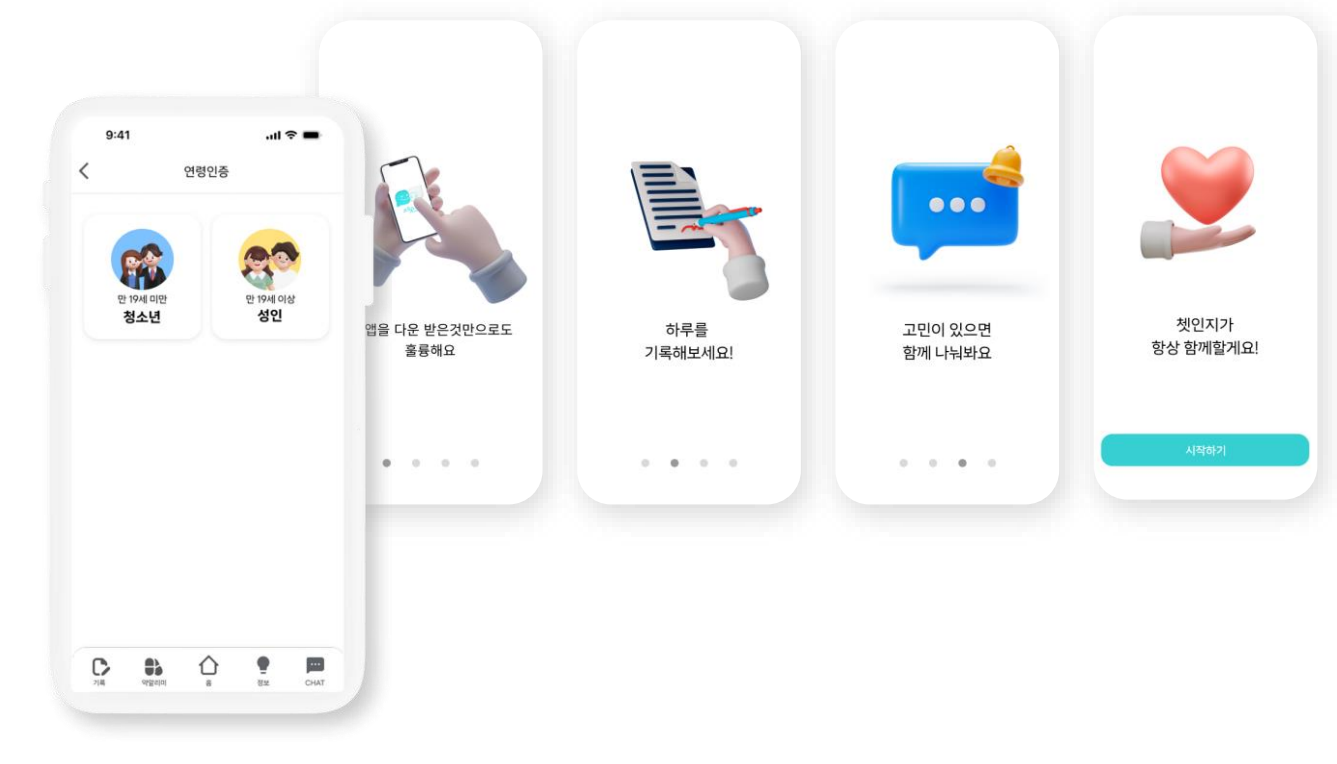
9:41

연령인증

만 19세 미만
청소년

만 19세 이상
성인

기록 약알리미 홈 정보 CHAT

앱을 다운 받은것만으로도
훌륭해요

하루를
기록해보세요!

고민이 있으면
함께 나눠봐요

첫인지가
항상 함께할게요!

시작하기